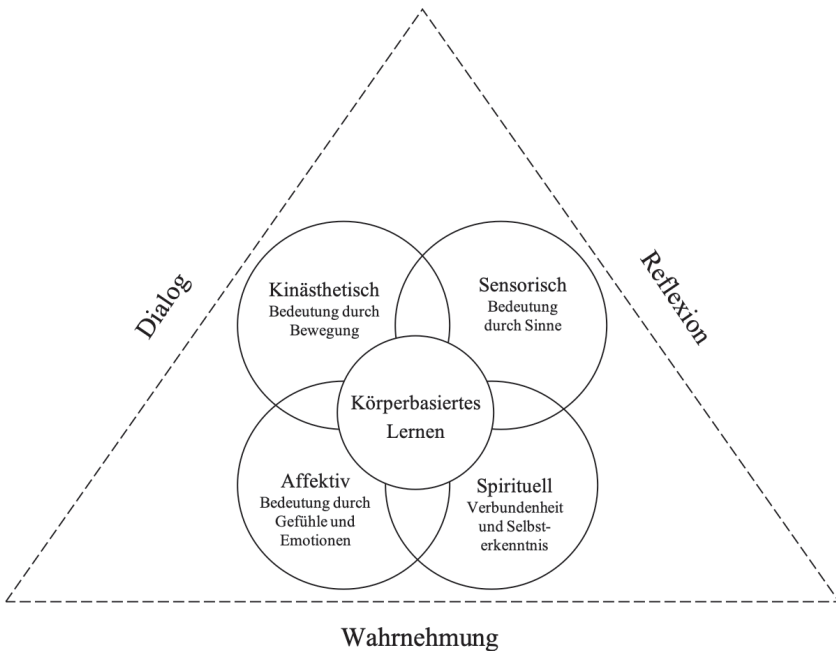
Dialog

Reflexion

Kinästhetisch
Bedeutung durch Bewegung

Sensorisch
Bedeutung durch Sinne

Körperbasiertes Lernen

Affektiv
Bedeutung durch Gefühle und Emotionen

Spirituell
Verbundenheit und Selbsterkenntnis

Wahrnehmung